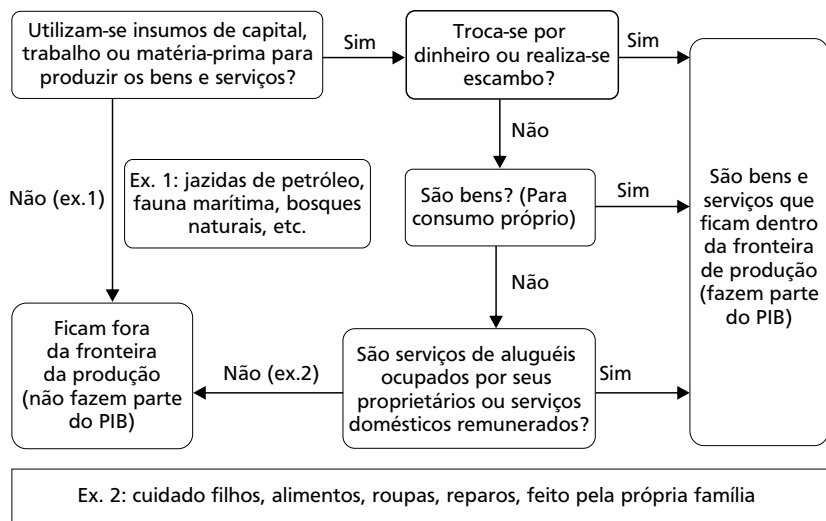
Utilizam-se insumos de capital, trabalho ou matéria-prima para produzir os bens e serviços?

Sim

Troca-se por dinheiro ou realiza-se escambo?

Sim

Não

Não (ex.1)

Ex. 1: jazidas de petróleo, fauna marítima, bosques naturais, etc.

São bens? (Para consumo próprio)

Sim

São bens e serviços que ficam dentro da fronteira de produção (fazem parte do PIB)

Não

Ficam fora da fronteira da produção (não fazem parte do PIB)

Não (ex.2)

São serviços de aluguéis ocupados por seus proprietários ou serviços domésticos remunerados?

Sim

Ex. 2: cuidado filhos, alimentos, roupas, reparos, feito pela própria família